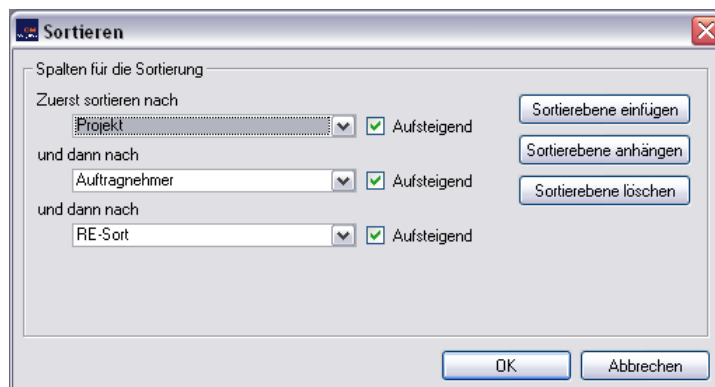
Sortieren

Spalten für die Sortierung

Zuerst sortieren nach
Projekt
Aufsteigend

und dann nach
Auftragnehmer
Aufsteigend

und dann nach
RE-Sort
Aufsteigend

Sortierebene einfügen
Sortierebene anhängen
Sortierebene löschen

OK
Abbrechen